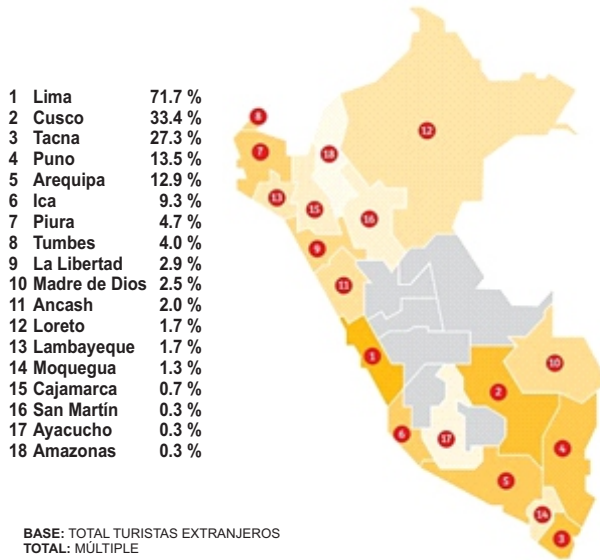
| | | |
|---|---|---|
| 1 | Lima | 71.7 % |
| 2 | Cusco | 33.4 % |
| 3 | Tacna | 27.3 % |
| 4 | Puno | 13.5 % |
| 5 | Arequipa | 12.9 % |
| 6 | Ica | 9.3 % |
| 7 | Piura | 4.7 % |
| 8 | Tumbes | 4.0 % |
| 9 | La Libertad | 2.9 % |
| 10 | Madre de Dios | 2.5 % |
| 11 | Ancash | 2.0 % |
| 12 | Loreto | 1.7 % |
| 13 | Lambayeque | 1.7 % |
| 14 | Moquegua | 1.3 % |
| 15 | Cajamarca | 0.7 % |
| 16 | San Martín | 0.3 % |
| 17 | Ayacucho | 0.3 % |
| 18 | Amazonas | 0.3 % |

8
7
18
12
13
15
16
9
11
1
10
2
4
6
17
5
14
3

BASE: TOTAL TURISTAS EXTRANJEROS
TOTAL: MÚLTIPLE